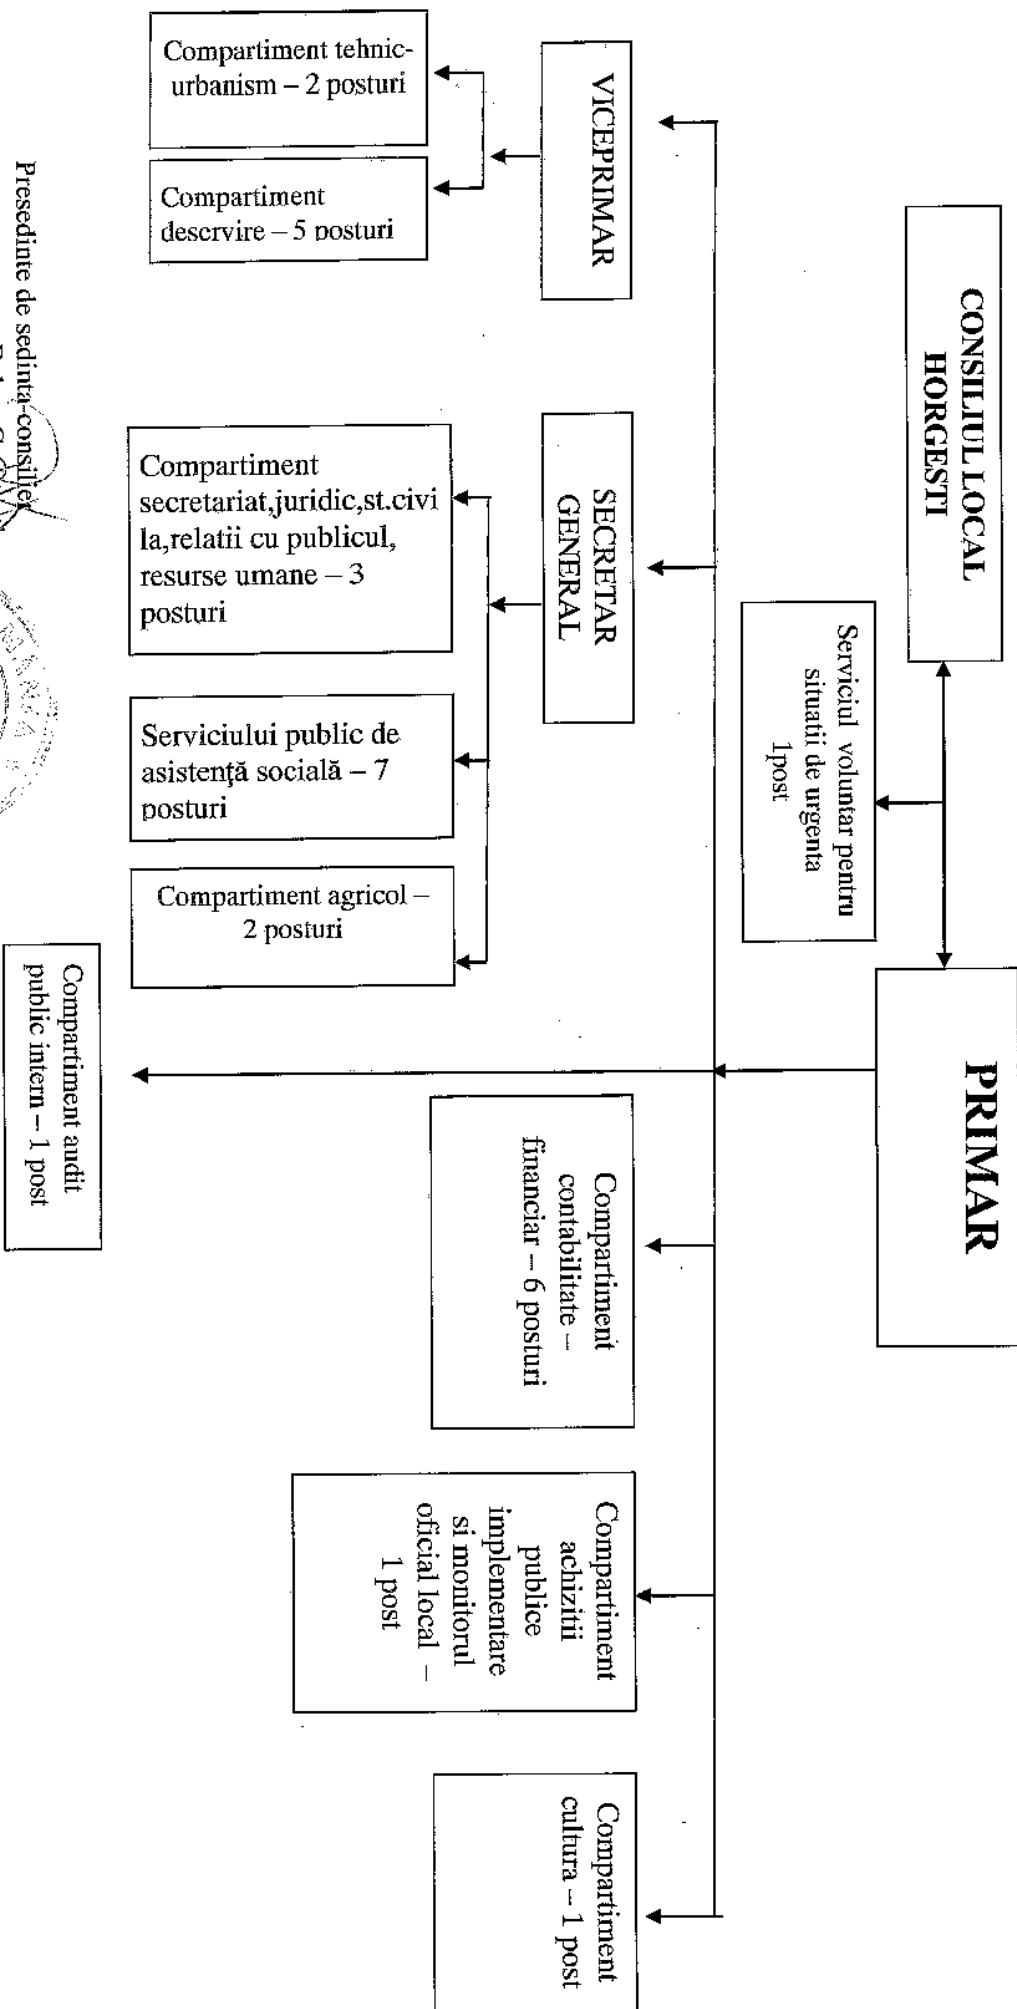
CONSILIUL LOCAL HORGESTI

PRIMAR

Serviciul voluntar pentru situatii de urgenta 1post

VICEPRIMAR

Compartiment tehnic-urbanism – 2 posturi

Compartiment deservire – 5 posturi

SECRETAR GENERAL

Compartiment secretariat,juridic,st.civila,relatii cu publicul, resurse umane – 3 posturi

Serviciului public de asistenţă socială – 7 posturi

Compartiment agricol – 2 posturi

Compartiment contabilitate – financiar – 6 posturi

Compartiment achizitii publice implementare si monitorul oficial local – 1 post

Compartiment cultura – 1 post

Compartiment audit public intern – 1 post

Presedinte de sedinta-consilier
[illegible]